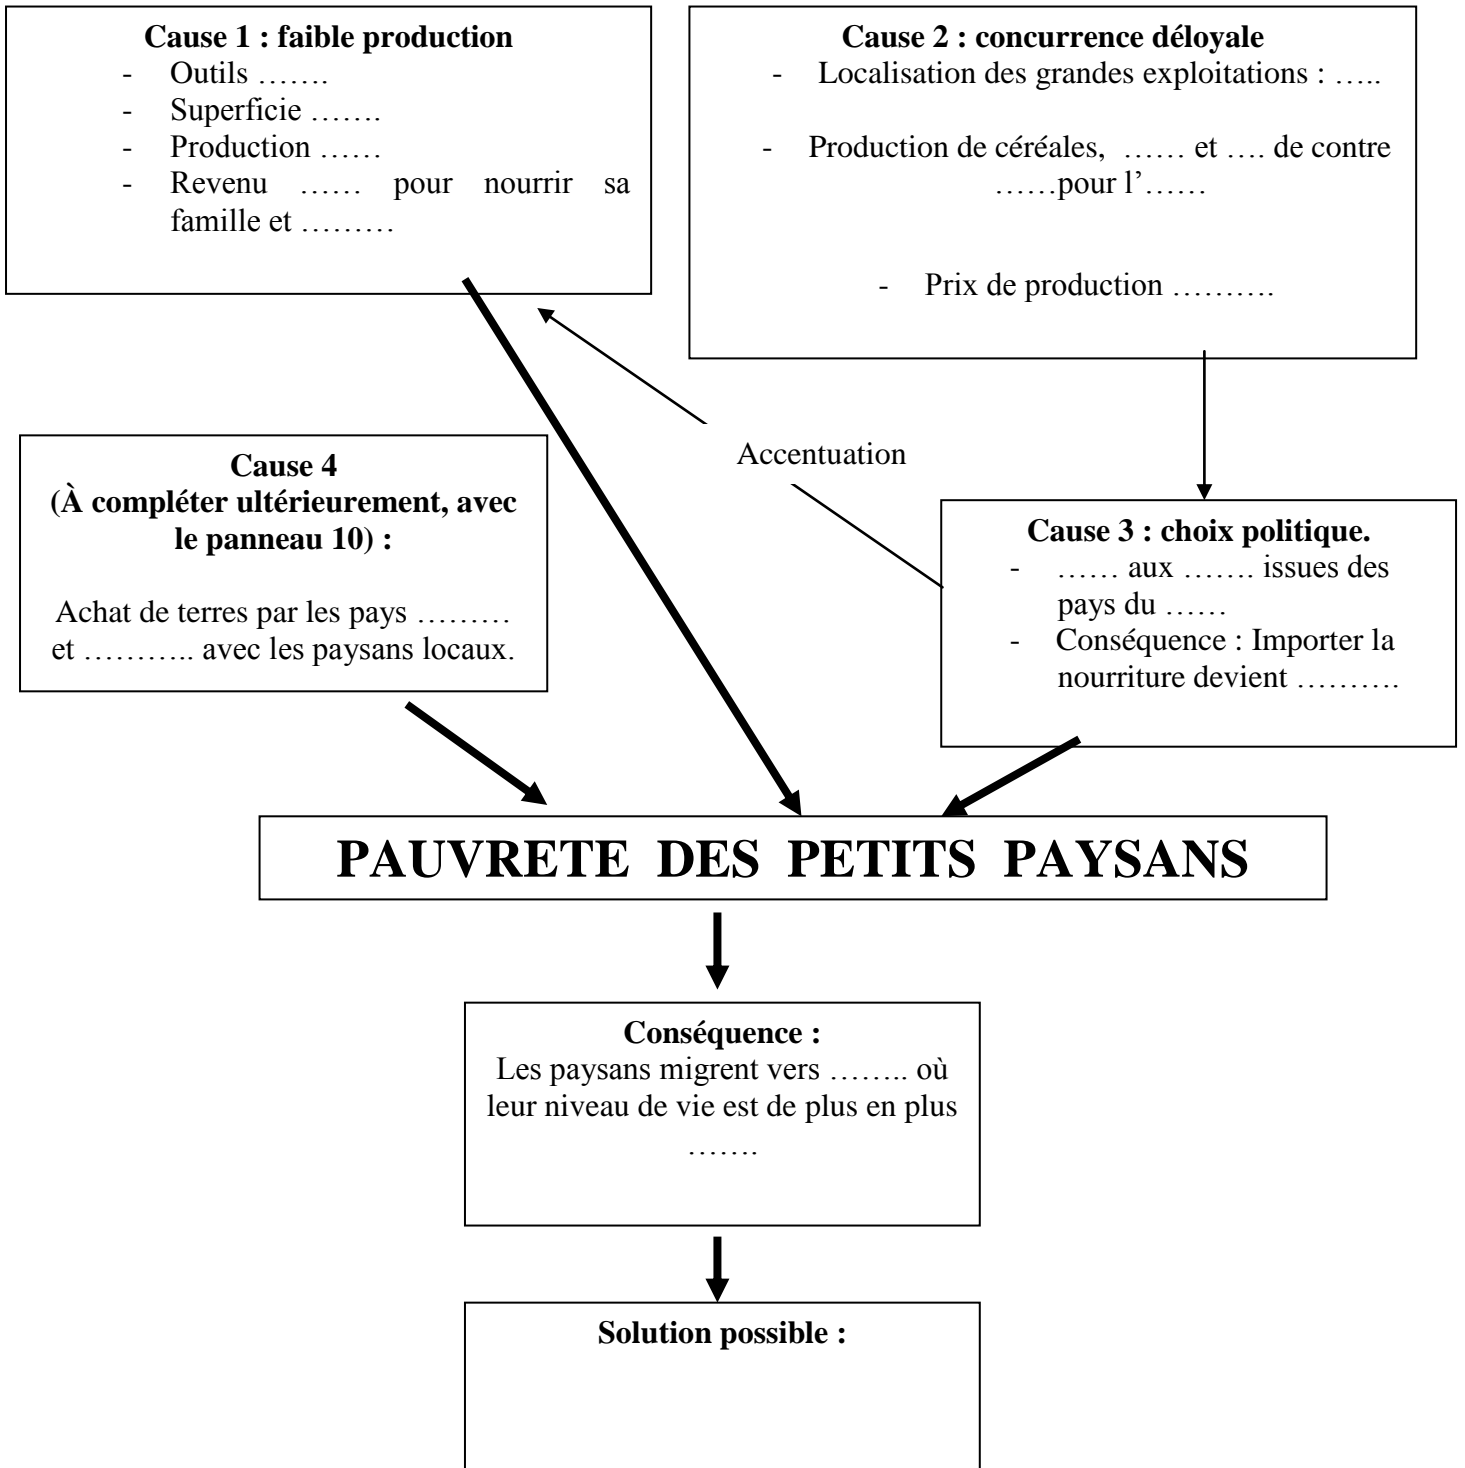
**Cause 1 : faible production**
- Outils …….
- Superficie …….
- Production ……
- Revenu …… pour nourrir sa famille et ………

**Cause 2 : concurrence déloyale**
- Localisation des grandes exploitations : …..
- Production de céréales, …… et …. de contre ……pour l'……
- Prix de production ……….

Accentuation

**Cause 4**
**(À compléter ultérieurement, avec le panneau 10) :**

Achat de terres par les pays ……… et ……….. avec les paysans locaux.

**Cause 3 : choix politique.**
- …… aux ……. issues des pays du ……
- Conséquence : Importer la nourriture devient ……….

**PAUVRETE DES PETITS PAYSANS**

**Conséquence :**
Les paysans migrent vers …….. où leur niveau de vie est de plus en plus …….

**Solution possible :**